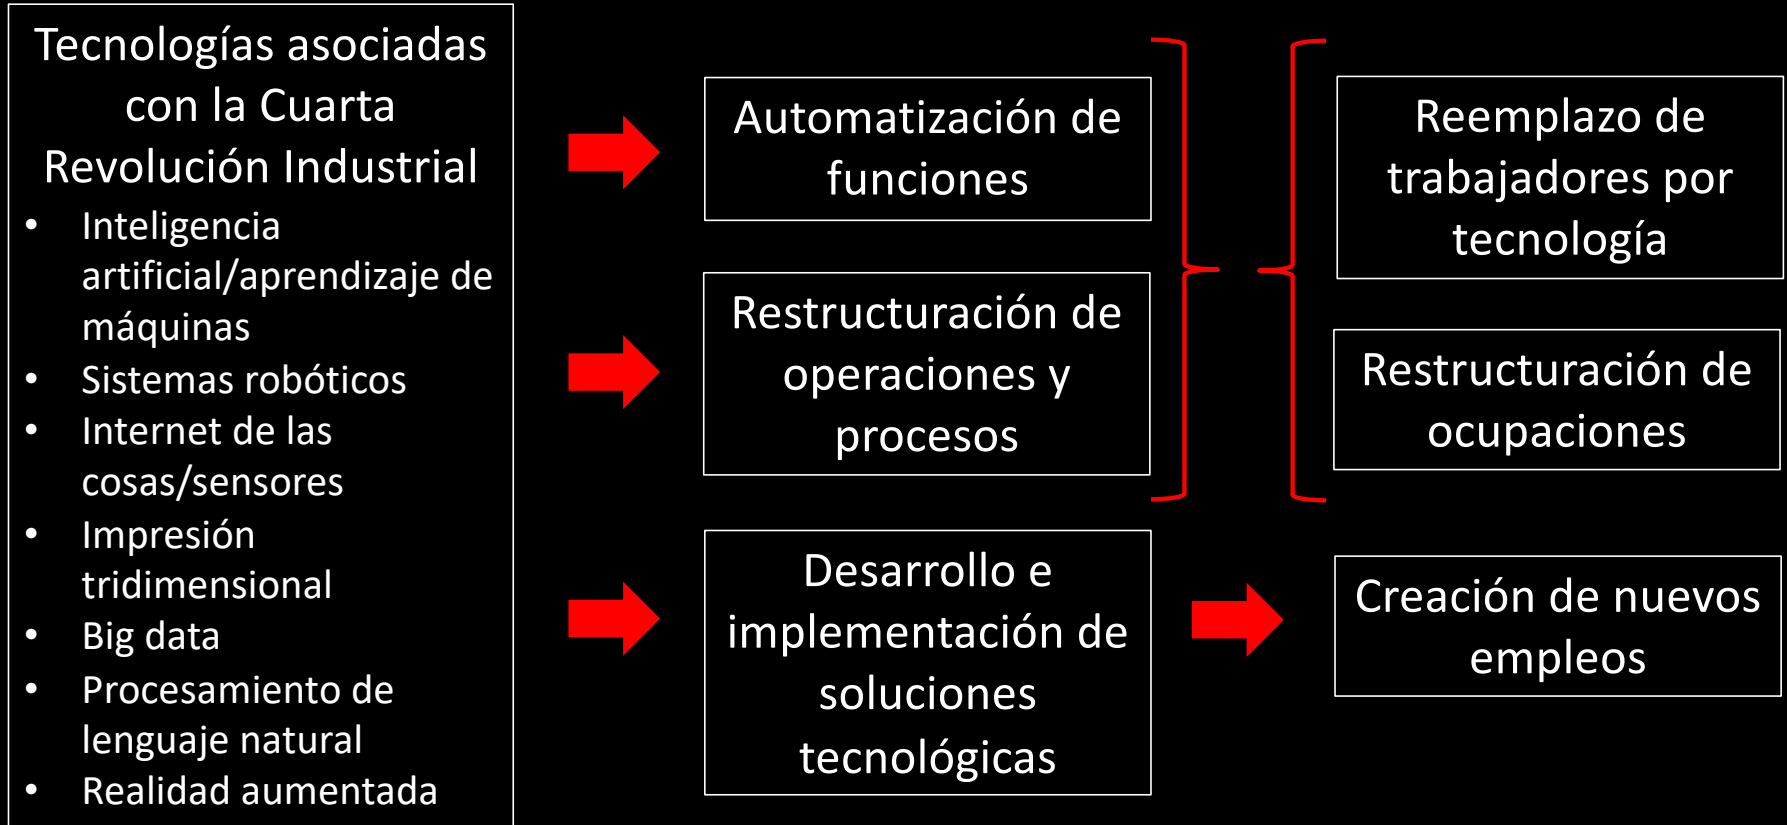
Tecnologías asociadas con la Cuarta Revolución Industrial

- Inteligencia artificial/aprendizaje de máquinas
- Sistemas robóticos
- Internet de las cosas/sensores
- Impresión tridimensional
- Big data
- Procesamiento de lenguaje natural
- Realidad aumentada

Automatización de funciones

Restructuración de operaciones y procesos

Desarrollo e implementación de soluciones tecnológicas

Reemplazo de trabajadores por tecnología

Restructuración de ocupaciones

Creación de nuevos empleos